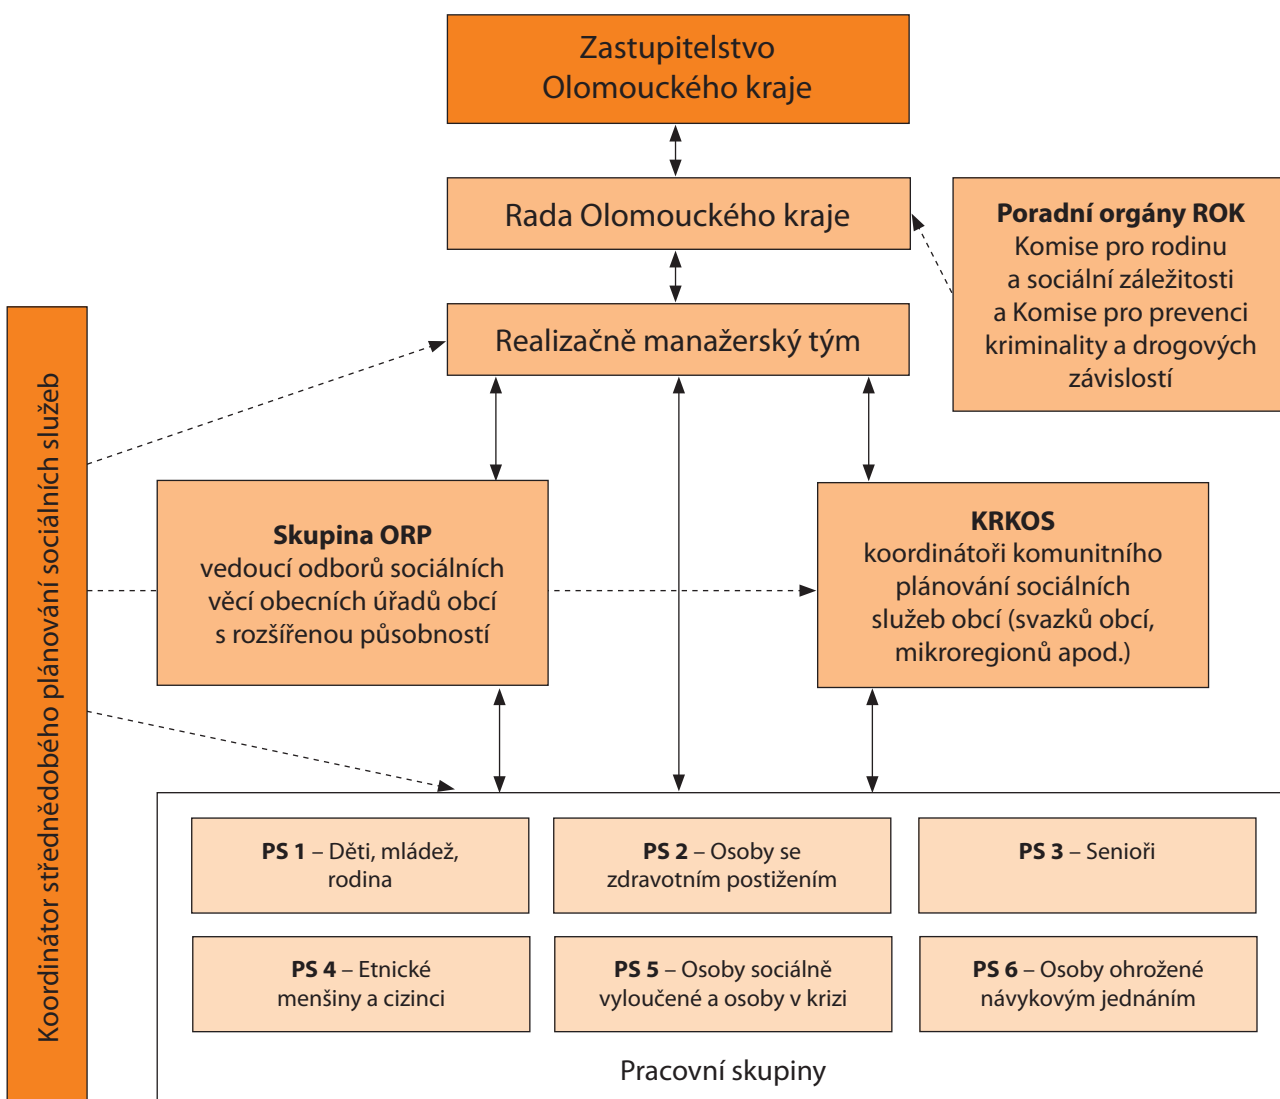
Zastupitelstvo Olomouckého kraje

Rada Olomouckého kraje

**Poradní orgány ROK**
Komise pro rodinu a sociální záležitosti a Komise pro prevenci kriminality a drogových závislostí

Realizačně manažerský tým

Koordinátor střednědobého plánování sociálních služeb

**Skupina ORP**
vedoucí odborů sociálních věcí obecních úřadů obcí s rozšířenou působností

**KRKOS**
koordinátoři komunitního plánování sociálních služeb obcí (svazků obcí, mikroregionů apod.)

**PS 1** – Děti, mládež, rodina

**PS 2** – Osoby se zdravotním postižením

**PS 3** – Senioři

**PS 4** – Etnické menšiny a cizinci

**PS 5** – Osoby sociálně vyloučené a osoby v krizi

**PS 6** – Osoby ohrožené návykovým jednáním

Pracovní skupiny